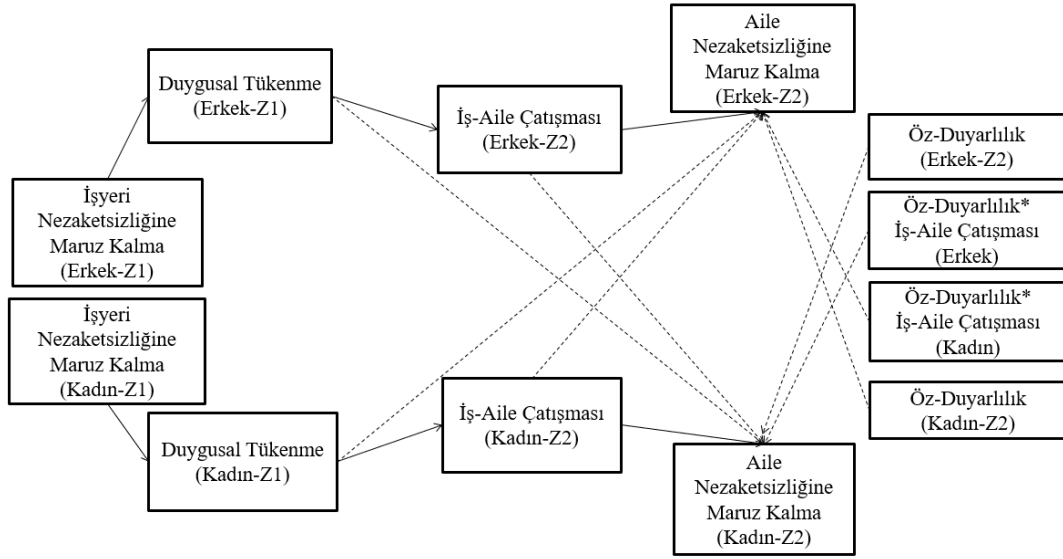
Duygusal Tükenme (Erkek-Z1)

İş-Aile Çatışması (Erkek-Z2)

Aile Nezaketsizliğine Maruz Kalma (Erkek-Z2)

Öz-Duyarlılık (Erkek-Z2)

İşyeri Nezaketsizliğine Maruz Kalma (Erkek-Z1)

Öz-Duyarlılık* İş-Aile Çatışması (Erkek)

İşyeri Nezaketsizliğine Maruz Kalma (Kadın-Z1)

Öz-Duyarlılık* İş-Aile Çatışması (Kadın)

Öz-Duyarlılık (Kadın-Z2)

İş-Aile Çatışması (Kadın-Z2)

Duygusal Tükenme (Kadın-Z1)

Aile Nezaketsizliğine Maruz Kalma (Kadın-Z2)